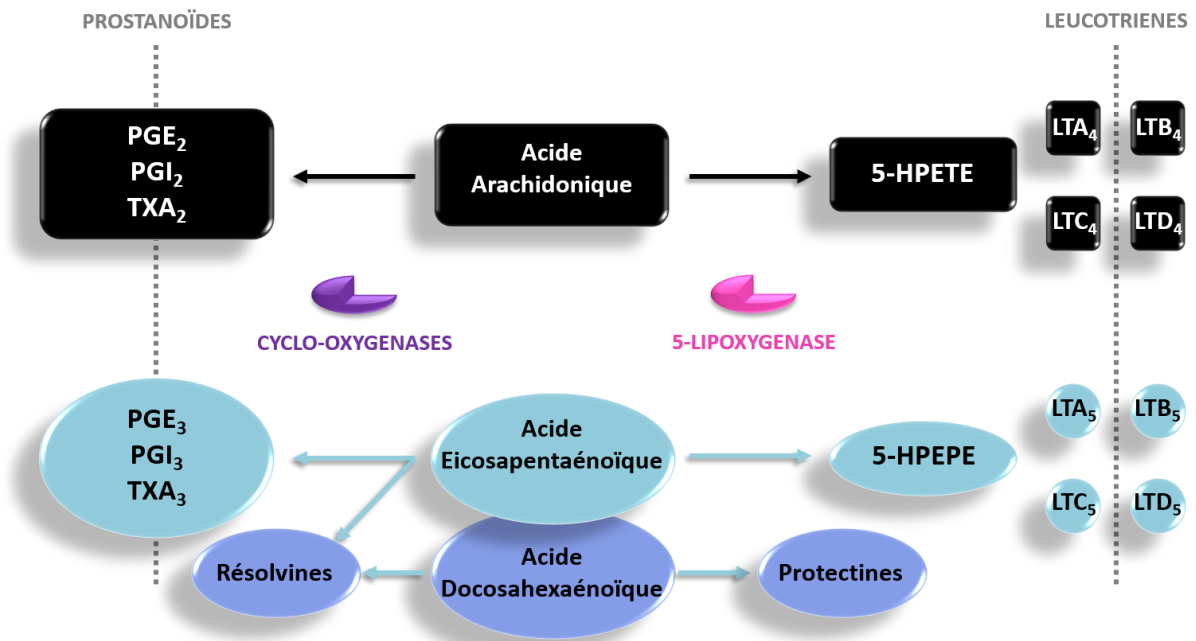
PROSTANOÏDES

LEUCOTRIENES

$PGE_2$
$PGI_2$
$TXA_2$

Acide Arachidonique

5-HPETE

$LTA_4$

$LTB_4$

$LTC_4$

$LTD_4$

CYCLO-OXYGENASES

5-LIPOXYGENASE

$PGE_3$
$PGI_3$
$TXA_3$

Acide Eicosapentaénoïque

5-HPEPE

$LTA_5$

$LTB_5$

$LTC_5$

$LTD_5$

Résolvines

Acide Docosahexaénoïque

Protectines